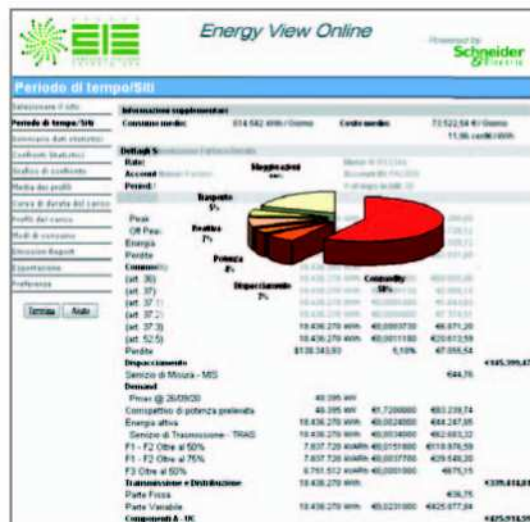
EIE

Energy View Online

Powered by Schneider Electric

Periodo di tempo/Siti

Selezionare il sito
Periodo di tempo/Siti
Sommario dati statistici
Confronti Statistici
Grafico di confronto
Media dei profili
Curva di durata del carico
Profili del carico
Modi di consumo
Direzione Report
Esportazione
Preferenze

Termina Aiuto

Informazioni supplementari
Consumo medio: 814.582 kWh / Giorno
Costo medio: 73.522,54 € / Giorno 11,96 cent€/kWh

Dettagli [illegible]
Rate:
Account
Period

Peak
Off Peak
Energia
Perdite
Commodity
(art. 30)
(art. 37)
(art. 37.1)
(art. 37.2)
(art. 37.3) 18.436.270 kWh €0,0003730 €6.871,20
(art. 52.5) 18.436.270 kWh €0,0011180 €20.613,59
Perdite $130.343,93 5,10% €7.055,54
Dispacciamento €145.399,47
Servizio di Misura - MIS €44,76
Demand
Picco @ 26/09/20 40.395 kW
Corrispettivo di potenza prelevata 40.395 kW €1,7200000 €83.239,74
Energia attiva 18.436.270 kWh €0,0024000 €44.247,05
Servizio di Trasmissione - TRAS 18.436.270 kWh €0,0034000 €62.683,32
F1 - F2 Oltre al 50% 7.637.728 kvarh €0,0151000 €118.976,59
F1 - F2 Oltre al 75% 7.637.728 kvarh €0,0037700 €29.549,20
F3 Oltre al 50% 6.751.512 kvarh €0,0001000 €675,15
Trasmissione e Distribuzione 18.436.270 kWh €339.618,01
Parte Fissa €36,75
Parte Variabile 18.436.270 kWh €0,0231000 €425.877,84
Componenti A - UC €425.914,59

Maggiorazioni 9%
Trasporto 5%
Perdite 7%
Potenza 4%
Dispacciamento 7%
Commodity 58%